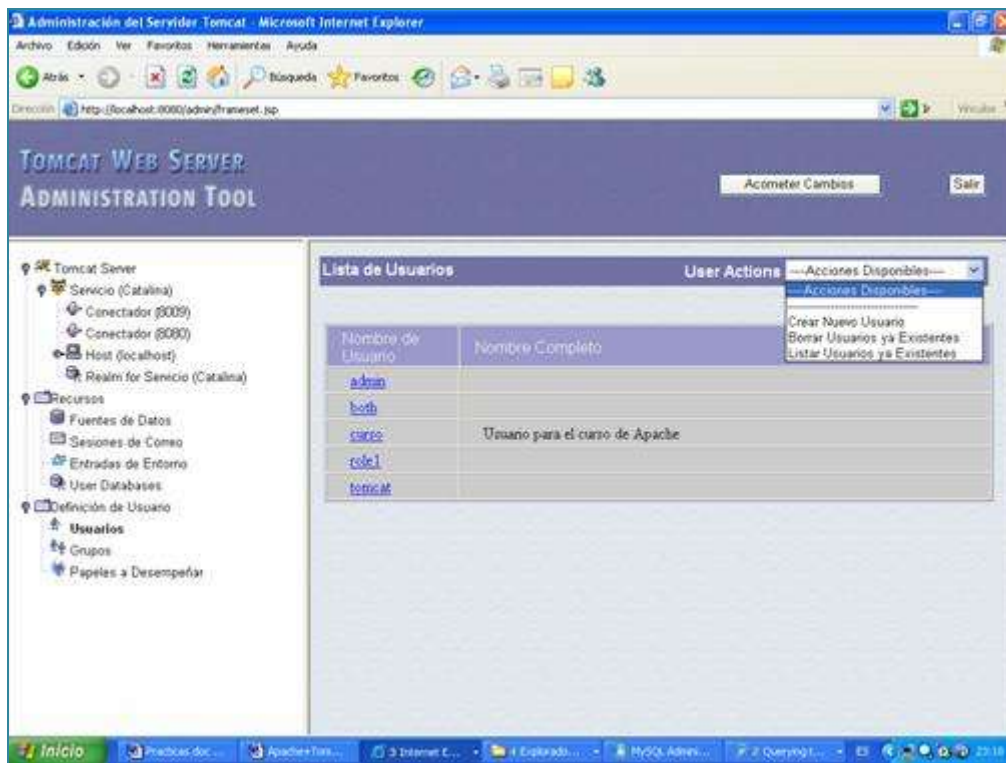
Administración del Servidor Tomcat - Microsoft Internet Explorer

Archivo Edición Ver Favoritos Herramientas Ayuda

Atrás Búsqueda Favoritos

Dirección http://localhost:8080/admin/frameset.jsp

Vínculos

TOMCAT WEB SERVER
ADMINISTRATION TOOL

Acometer Cambios

Salir

Tomcat Server
Servicio (Catalina)
Conectador (8009)
Conectador (8080)
Host (localhost)
Realm for Servicio (Catalina)
Recursos
Fuentes de Datos
Sesiones de Correo
Entradas de Entorno
User Databases
Definición de Usuario
Usuarios
Grupos
Papeles a Desempeñar

Lista de Usuarios

User Actions ---Acciones Disponibles---

---Acciones Disponibles---
-------------------
Crear Nuevo Usuario
Borrar Usuarios ya Existentes
Listar Usuarios ya Existentes

| Nombre de Usuario | Nombre Completo |
|---|---|
| admin | |
| both | |
| curso | Usuario para el curso de Apache |
| role1 | |
| tomcat | |

Inicio Practicas doc... Apache+Tom... 3 Internet E... 4 Explorado... MySQL Admini... 2 Querying... ES 23:18